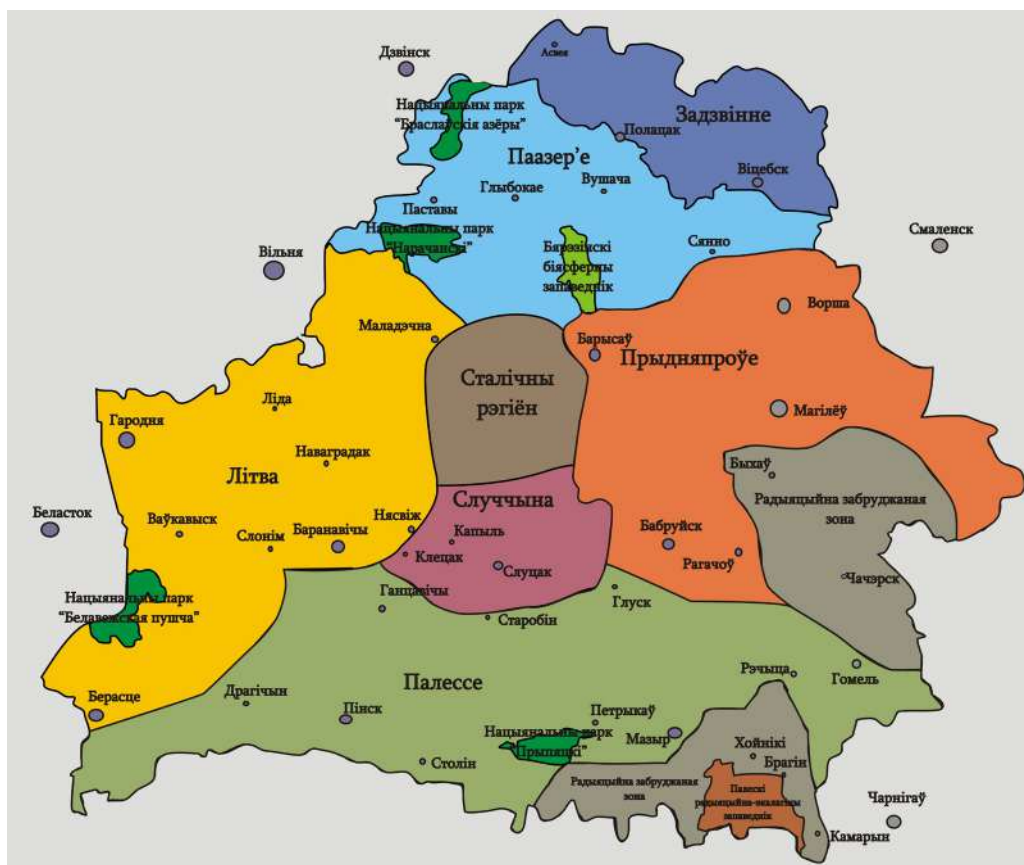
Дзвінск
Асвея
Нацыянальны парк "Браслаўскія азёры"
Задзвінне
Полацак
Паазер'е
Вушача
Віцебск
Глыбокае
Паставы
Нацыянальны парк "Нарачанскі"
Бярэзінскі біясферны запаведнік
Сянно
Смаленск
Вільня
Ворша
Маладэчна
Барысаў
Прыдняпроўе
Сталічны рэгіён
Гародня
Ліда
Магілёў
Наваградак
Быхаў
Радыяцыйна забруджаная зона
Ліtва
Случчына
Беласток
Ваўкавыск
Нясвіж
Капыль
Бабруйск
Слонім
Баранавічы
Клецак
Слуцак
Рагачоў
Нацыянальны парк "Белавежская пушча"
Ганцавічы
Чачэрск
Глуск
Старобін
Рэчыца
Гомель
Палессе
Берасце
Драгічын
Пінск
Петрыкаў
Нацыянальны парк "Прыпяцкі"
Мазыр
Хойнікі
Столін
Брагін
Радыяцыйна забруджаная зона
Палескі радыяцыйна-экалагічны запаведнік
Чарнігаў
Камарын